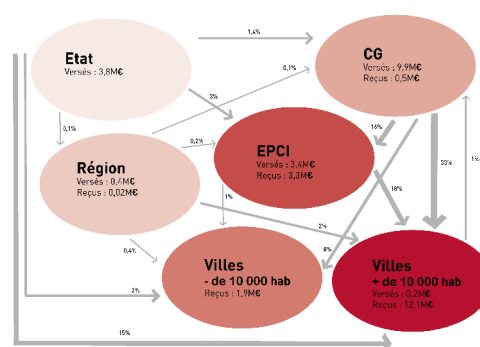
Etat
Versés : 3,8M€

1,4%

0,1%

CG
Versés : 9,9M€
Reçus : 0,5M€

3%

0,1%

Région
Versés : 0,4M€
Reçus : 0,02M€

0,2%

EPCI
Versés : 3,4M€
Reçus : 3,3M€

16%

33%

1%

1%

18%

2%

0,4%

8%

Villes
- de 10 000 hab
Reçus : 1,9M€

Villes
+ de 10 000 hab
Versés : 0,2M€
Reçus : 12,1M€

2%

15%